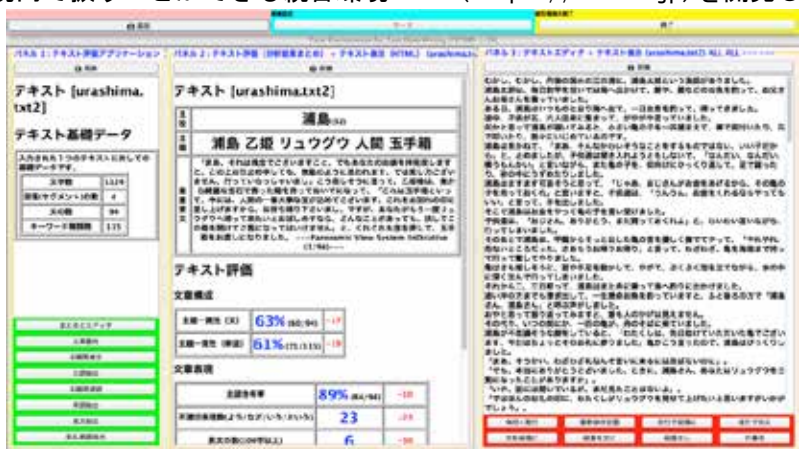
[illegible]で扱う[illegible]できる視覚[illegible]（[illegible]）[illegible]を開発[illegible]

テキスト [urashima.txt2]

テキスト基礎データ

| 文字数 | 1124 |
|---|---|
| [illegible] | 4 |
| 文の数 | 94 |
| キーワード種類数 | 115 |

テキスト [urashima.txt2]

浦島

浦島 乙姫 リュウグウ 人間 玉手箱

テキスト評価

文章構成

63%

61%

文章表現

89%

23

6